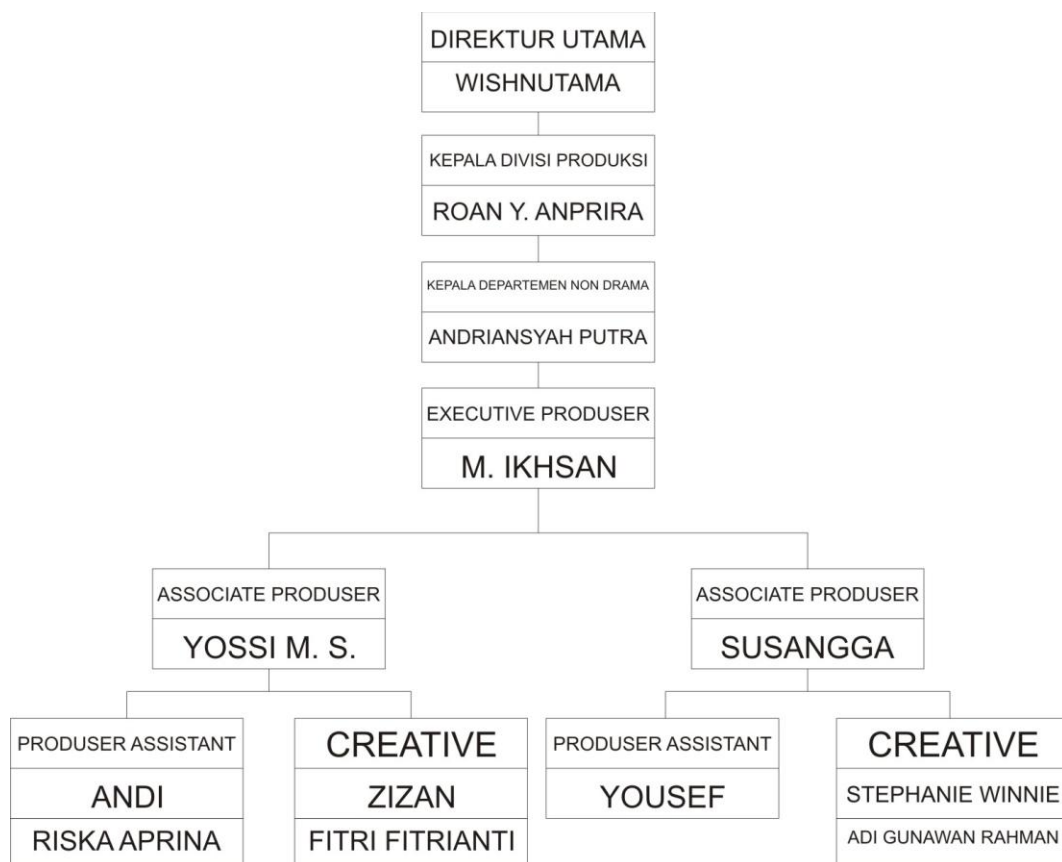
DIREKTUR UTAMA
WISHNUTAMA

KEPALA DIVISI PRODUKSI
ROAN Y. ANPRIRA

KEPALA DEPARTEMEN NON DRAMA
ANDRIANSYAH PUTRA

EXECUTIVE PRODUSER
M. IKHSAN

ASSOCIATE PRODUSER
YOSSI M. S.

ASSOCIATE PRODUSER
SUSANGGA

PRODUSER ASSISTANT
ANDI
RISKA APRINA

CREATIVE
ZIZAN
FITRI FITRIANTI

PRODUSER ASSISTANT
YOUSEF

CREATIVE
STEPHANIE WINNIE
ADI GUNAWAN RAHMAN